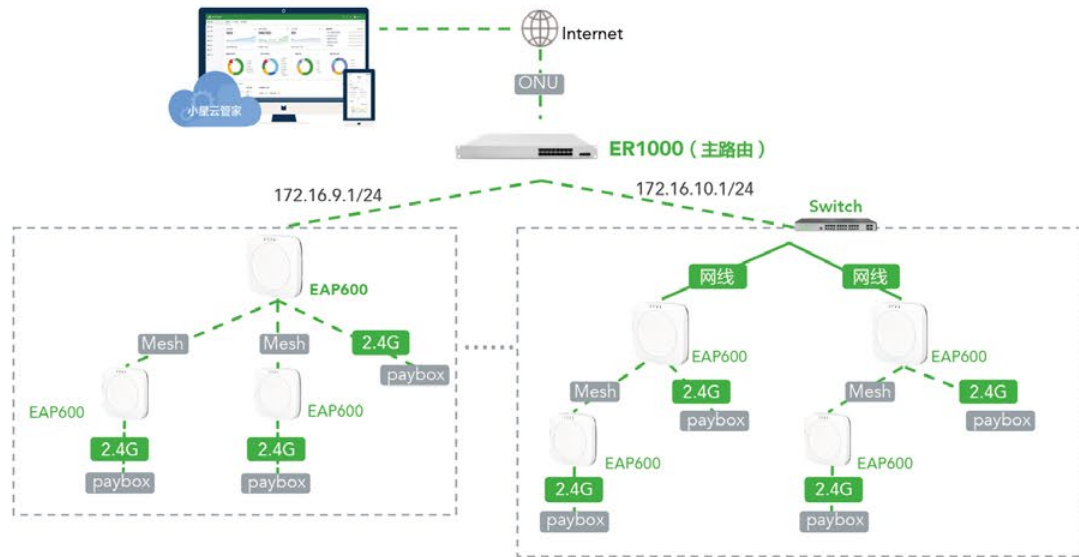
Internet

小星云管家

ONU

ER1000（主路由）

172.16.9.1/24

172.16.10.1/24

Switch

EAP600

Mesh

Mesh

2.4G

paybox

EAP600

EAP600

2.4G

2.4G

paybox

paybox

网线

网线

EAP600

EAP600

Mesh

2.4G

Mesh

2.4G

paybox

paybox

EAP600

EAP600

2.4G

2.4G

paybox

paybox